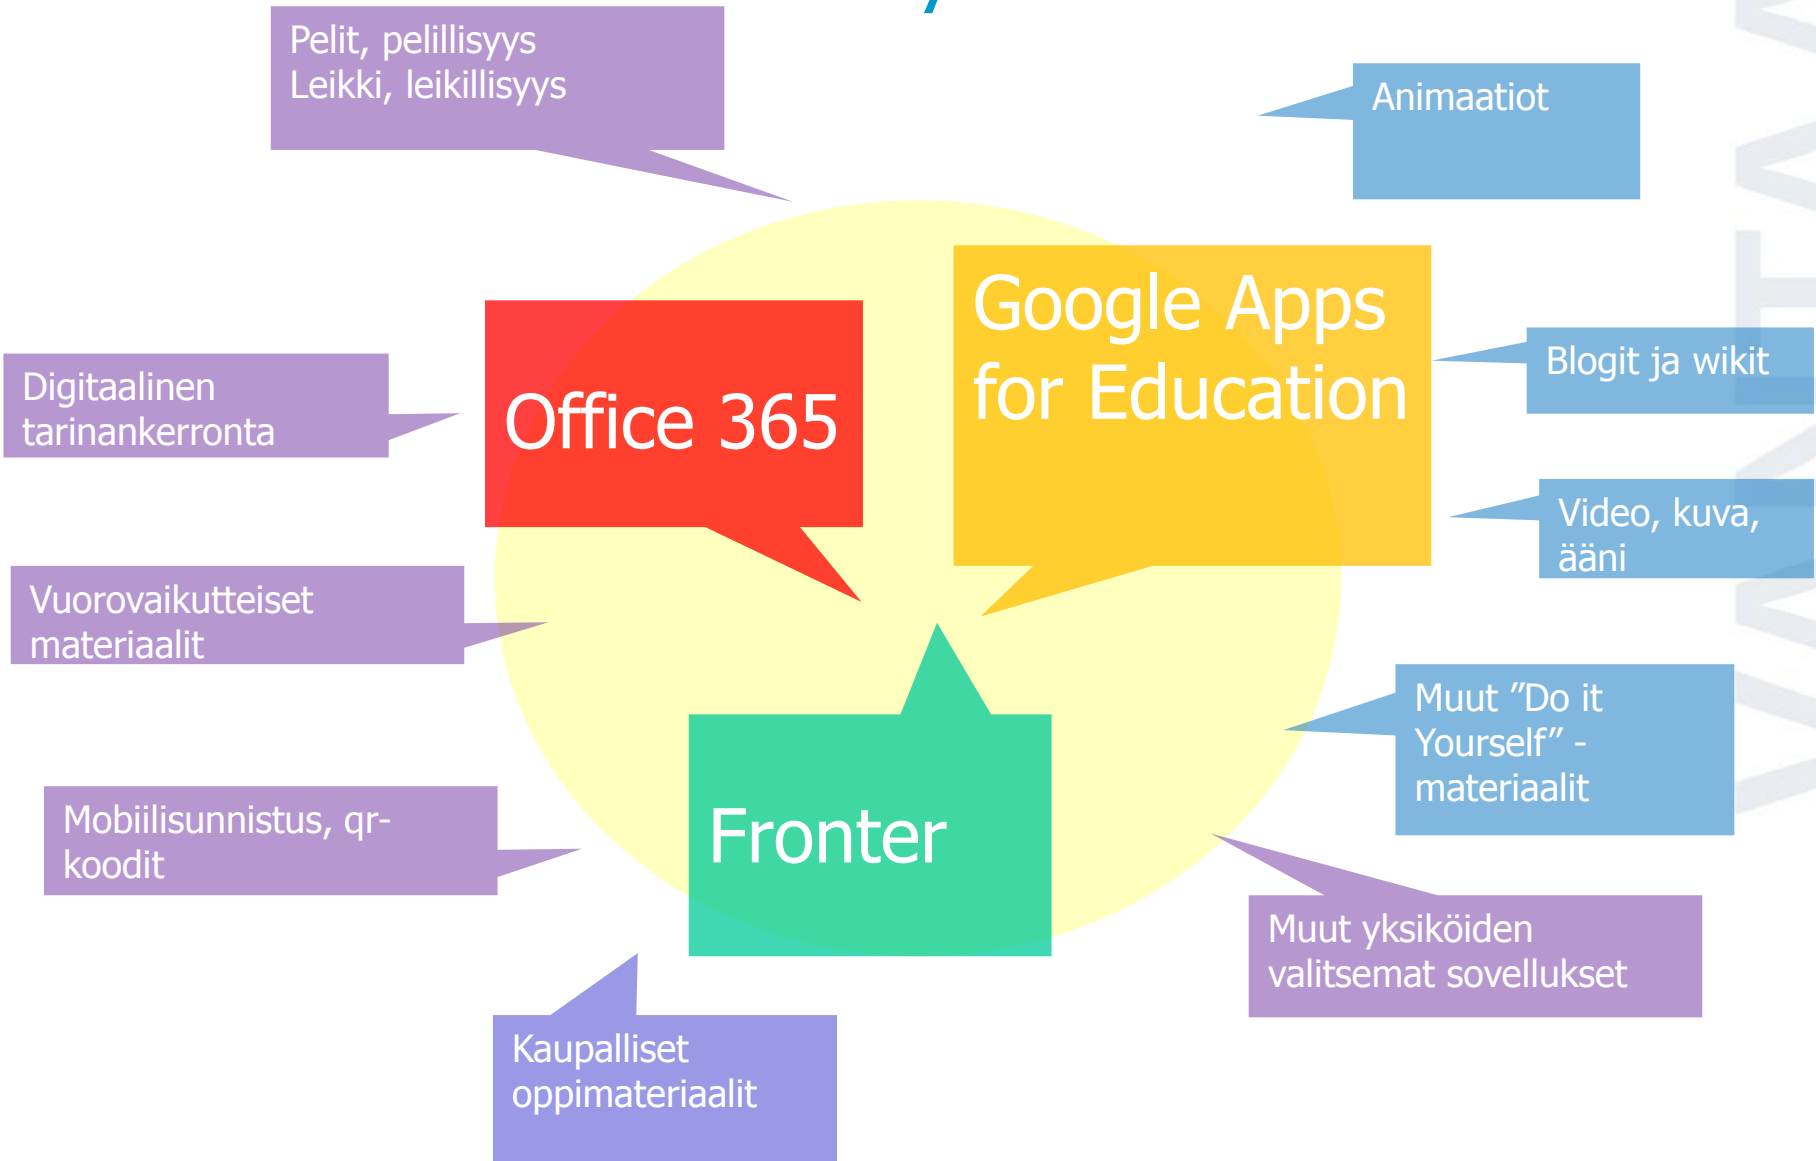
Pelit, pelillisyys
Leikki, leikillisyys

Animaatiot

Office 365

Google Apps for Education

Digitaalinen tarinankerronta

Blogit ja wikit

Video, kuva, ääni

Vuorovaikutteiset materiaalit

Fronter

Muut ”Do it Yourself” -materiaalit

Mobiilisunnistus, qr-koodit

Muut yksiköiden valitsemat sovellukset

Kaupalliset oppimateriaalit